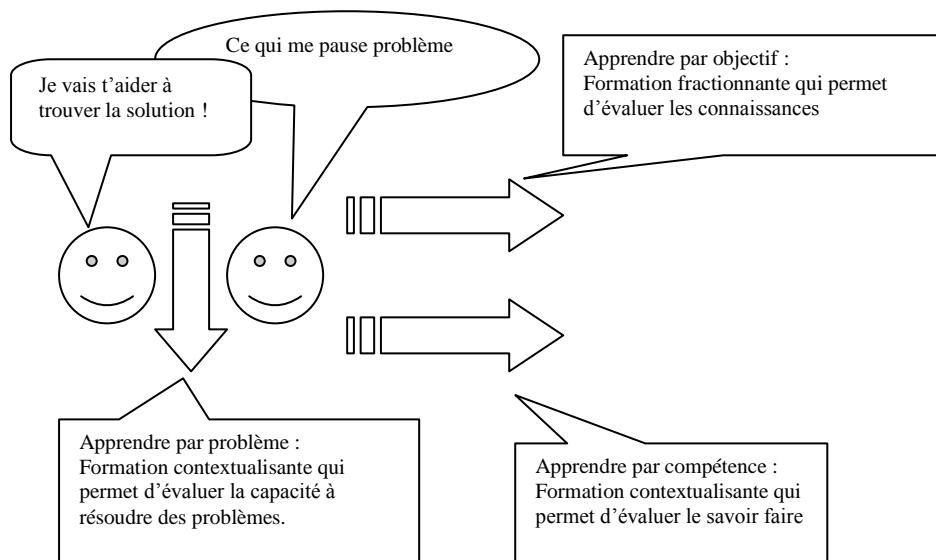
Ce qui me pause problème

Je vais t'aider à trouver la solution !

Apprendre par objectif :
Formation fractionnante qui permet d'évaluer les connaissances

Apprendre par problème :
Formation contextualisante qui permet d'évaluer la capacité à résoudre des problèmes.

Apprendre par compétence :
Formation contextualisante qui permet d'évaluer le savoir faire